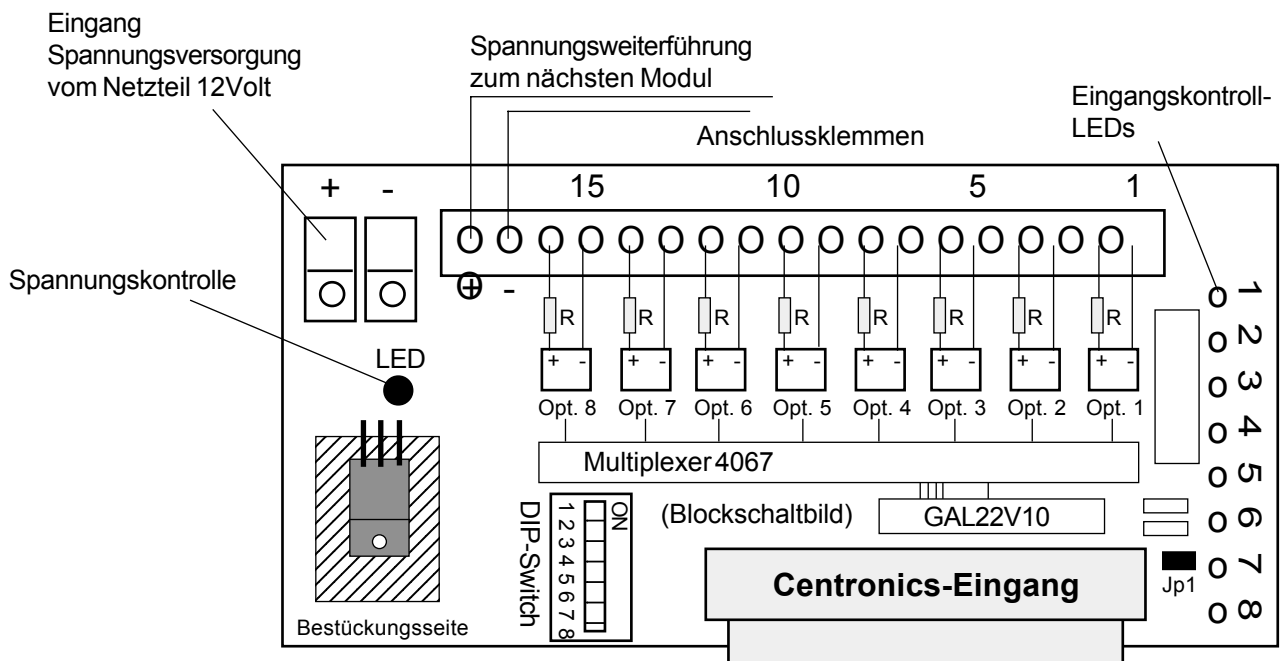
Eingang
Spannungsversorgung
vom Netzteil 12Volt

Spannungsweiterführung
zum nächsten Modul

Anschlussklemmen

Eingangskontroll-
LEDs

+ -

15 10 5 1

⊕ -

Spannungskontrolle

LED

R R R R R R R R

+ - + - + - + - + - + - + - + -

Opt. 8 Opt. 7 Opt. 6 Opt. 5 Opt. 4 Opt. 3 Opt. 2 Opt. 1

Multiplexer 4067

1 2 3 4 5 6 7 8

DIP-Switch
ON
1 2 3 4 5 6 7 8

(Blockschaltbild)

GAL22V10

Centronics-Eingang

Jp1

Bestückungsseite